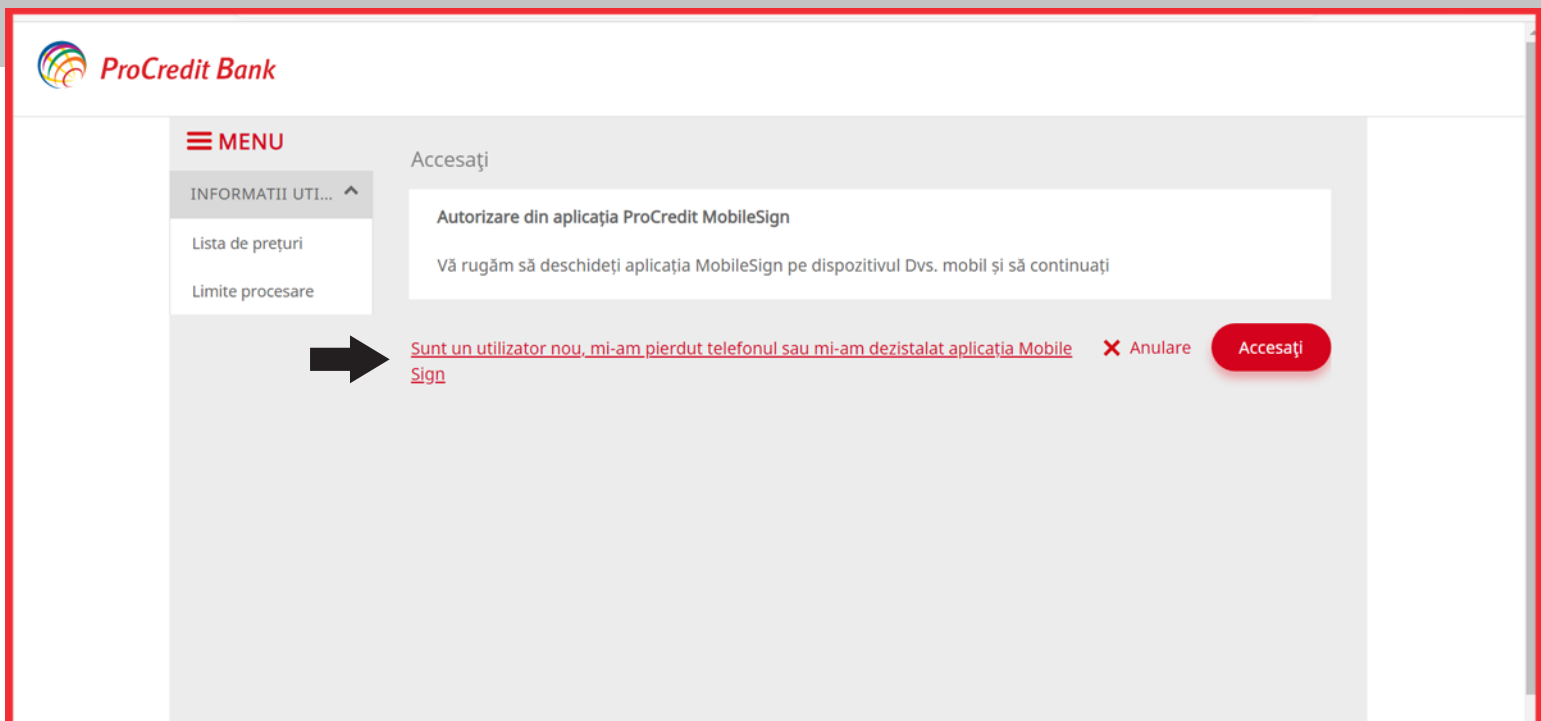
ProCredit Bank

MENU

INFORMATII UTI...

Lista de prețuri

Limite procesare

Accesaţi

Autorizare din aplicația ProCredit MobileSign

Vă rugăm să deschideți aplicația MobileSign pe dispozitivul Dvs. mobil și să continuați

Sunt un utilizator nou, mi-am pierdut telefonul sau mi-am dezistalat aplicația Mobile Sign

Anulare

Accesaţi